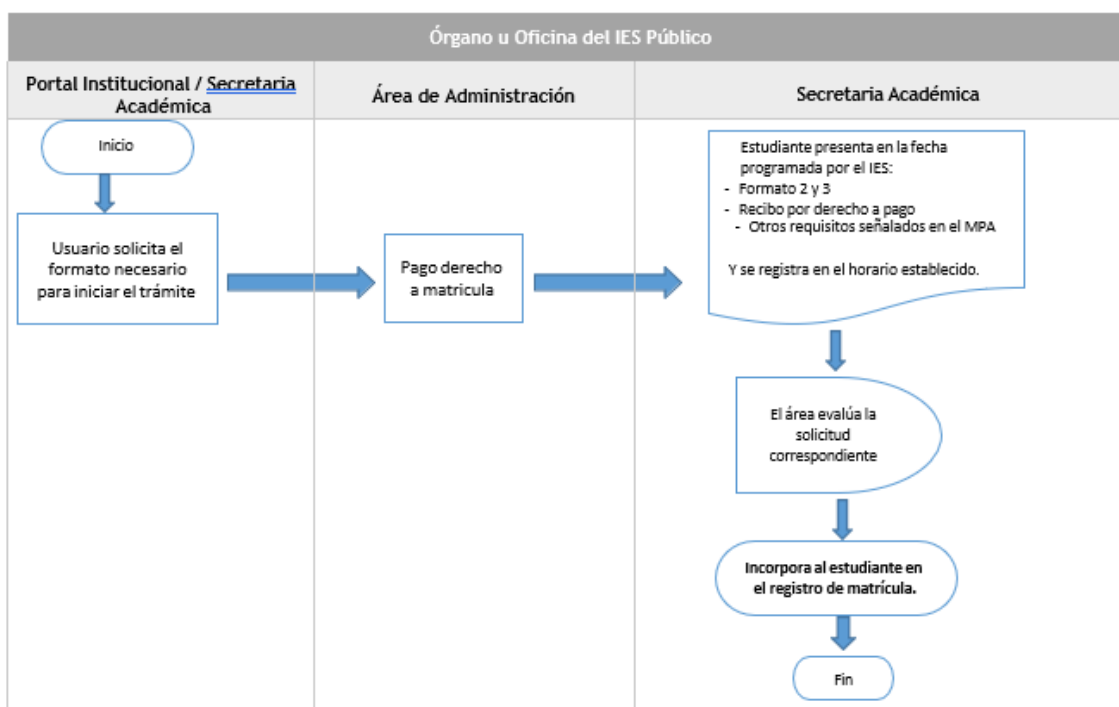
Órgano u Oficina del IES Público

Portal Institucional / Secretaria Académica

Área de Administración

Secretaria Académica

Inicio

Usuario solicita el formato necesario para iniciar el trámite

Pago derecho a matricula

Estudiante presenta en la fecha programada por el IES:
- Formato 2 y 3
- Recibo por derecho a pago
- Otros requisitos señalados en el MPA

Y se registra en el horario establecido.

El área evalúa la solicitud correspondiente

Incorpora al estudiante en el registro de matrícula.

Fin